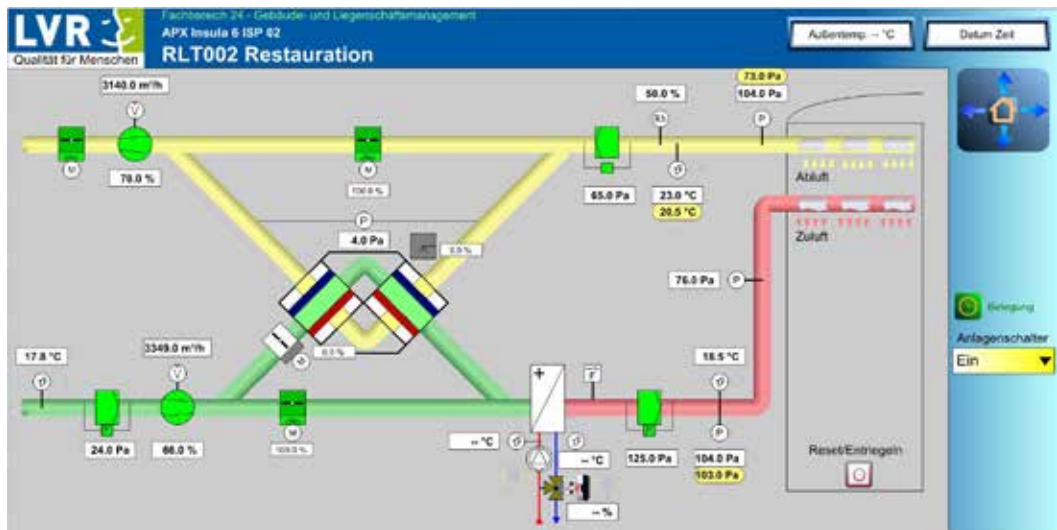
LVR
Qualität für Menschen
Fachbereich 24 - Gebäude- und Liegenschaftsmanagement
APX Insula 6 ISP 02
RLT002 Restauration
Außentemp. -- °C
Datum Zeit

3140.0 m³/h
V
M
79.0 %
M
100.0 %
50.0 %
Kh
73.0 Pa
104.0 Pa
P
65.0 Pa
ϑ
23.0 °C
20.5 °C
Abluft
Zuluft
P
4.0 Pa
0.0 %
76.0 Pa
P
M
0.0 %
Belegung
Anlagenschalter
Ein
17.8 °C
ϑ
3349.0 m³/h
V
24.0 Pa
66.0 %
M
100.0 %
+
F
19.5 °C
ϑ
-- °C
ϑ
ϑ
-- °C
125.0 Pa
P
104.0 Pa
103.0 Pa
-- %
Reset/Entriegeln